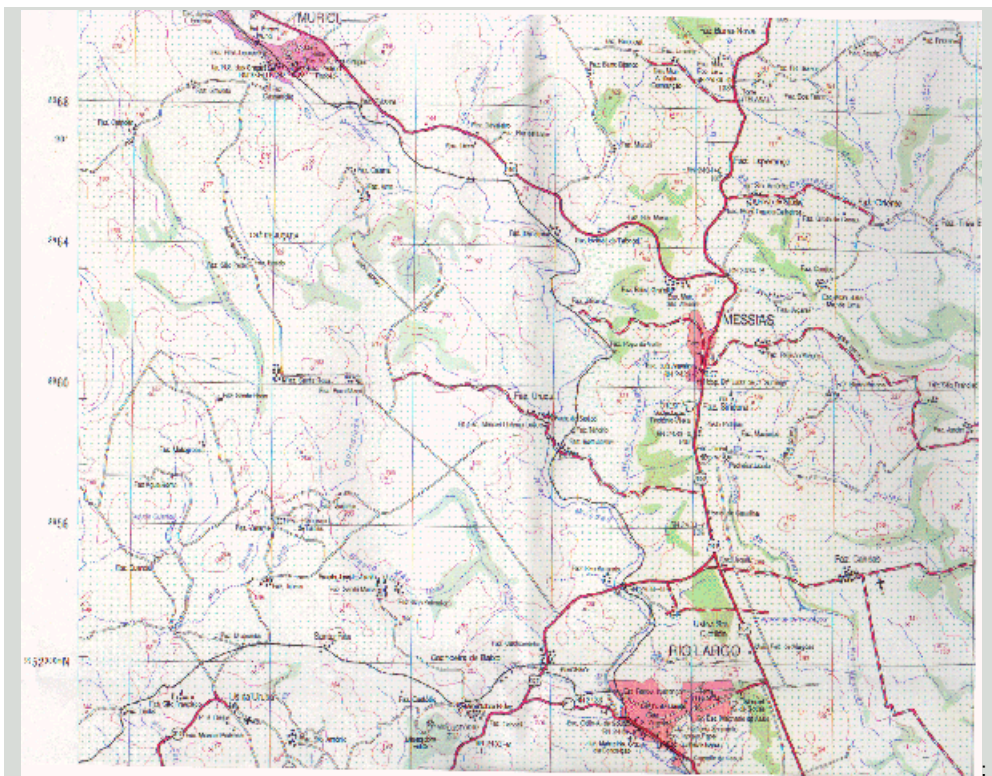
MURICI

MESSIAS

RIO LARGO

Faz. Boa Nova

Faz. Urucu

Faz. Sinimbu

Faz. Canabrava

Faz. Oriente

Faz. Cumbe

Faz. Varela

Faz. Ouricuri

Faz. Santo Antônio

Faz. Castelo

Faz. Teixeira

Santa Rita

Usina Santa Clotilde

Cachoeira do Meirim

Faz. Lagoa

9368

9364

9360

9356

9352000 N